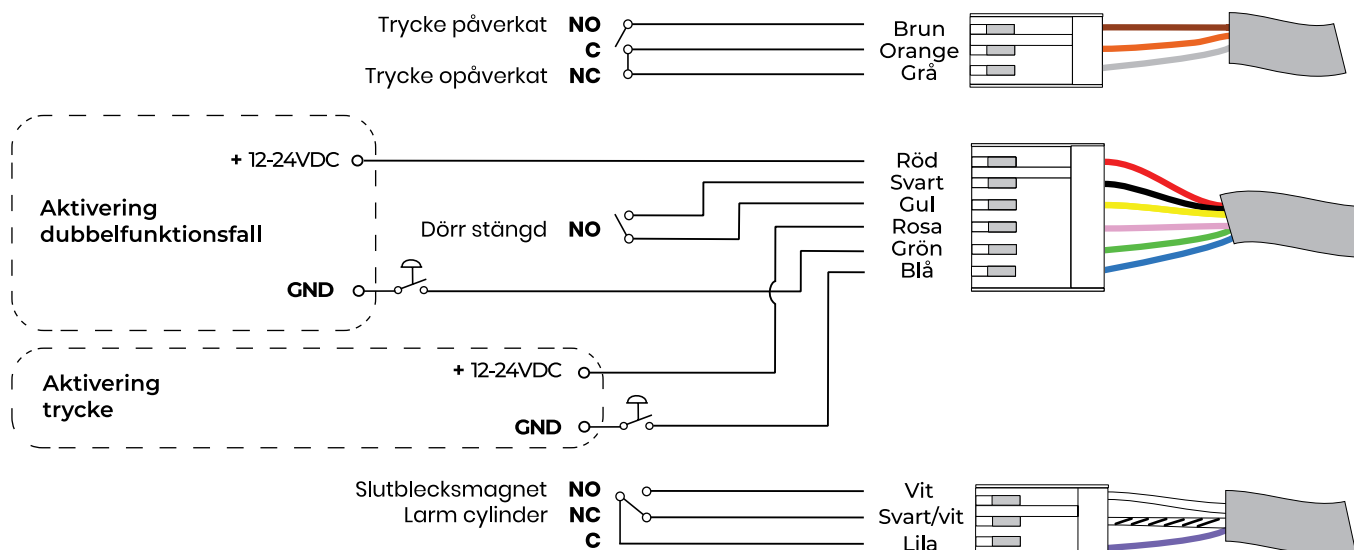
Trycke påverkat NO
C
Trycke opåverkat NC

Brun
Orange
Grå

+ 12-24VDC

Aktivering dubbelfunktionsfall

Dörr stängd NO

GND

Röd
Svart
Gul
Rosa
Grön
Blå

Aktivering trycke

+ 12-24VDC

GND

Slutblecksmagnet NO
Larm cylinder NC
C

Vit
Svart/vit
Lila